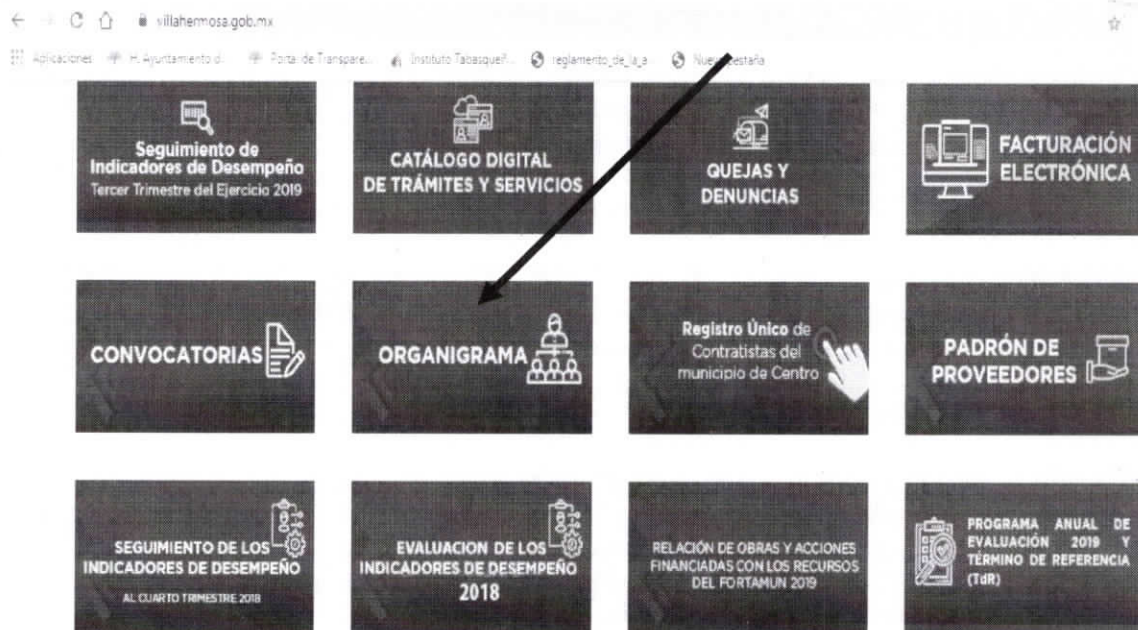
villahermosa.gob.mx

Aplicaciones H. Ayuntamiento d... Portal de Transpare... Instituto Tabasqueñ... reglamento_de_la_a Nue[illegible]estaña

Seguimiento de Indicadores de Desempeño
Tercer Trimestre del Ejercicio 2019

CATÁLOGO DIGITAL DE TRÁMITES Y SERVICIOS

QUEJAS Y DENUNCIAS

FACTURACIÓN ELECTRÓNICA

CONVOCATORIAS

ORGANIGRAMA

Registro Único de Contratistas del municipio de Centro

PADRÓN DE PROVEEDORES

SEGUIMIENTO DE LOS INDICADORES DE DESEMPEÑO
AL CUARTO TRIMESTRE 2018

EVALUACION DE LOS INDICADORES DE DESEMPEÑO 2018

RELACIÓN DE OBRAS Y ACCIONES FINANCIADAS CON LOS RECURSOS DEL FORTAMUN 2019

PROGRAMA ANUAL DE EVALUACIÓN 2019 Y TÉRMINO DE REFERENCIA (TdR)